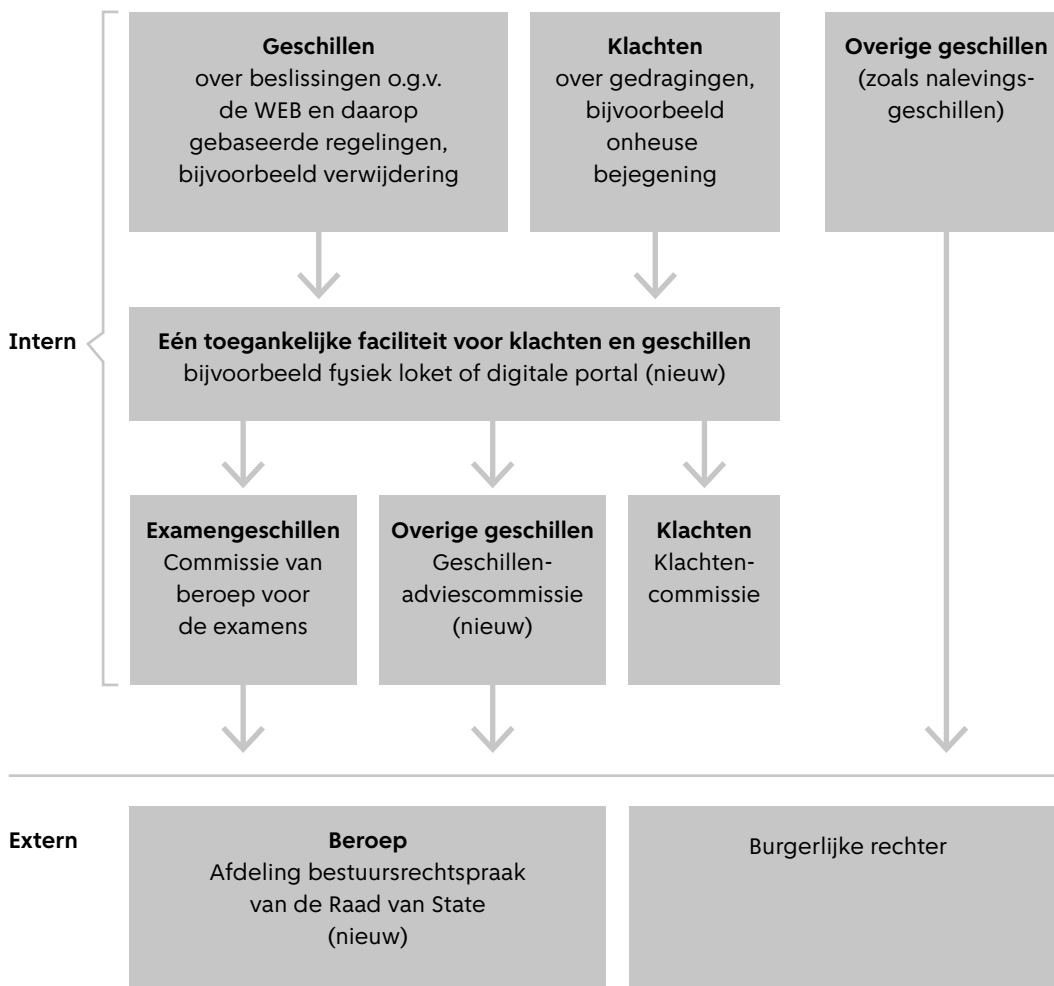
Geschillen
over beslissingen o.g.v. de WEB en daarop gebaseerde regelingen, bijvoorbeeld verwijdering

Klachten
over gedragingen, bijvoorbeeld onheuse bejegening

Overige geschillen
(zoals nalevingsgeschillen)

Intern

Eén toegankelijke faciliteit voor klachten en geschillen
bijvoorbeeld fysiek loket of digitale portal (nieuw)

Examengeschillen
Commissie van beroep voor de examens

Overige geschillen
Geschillenadviescommissie (nieuw)

Klachten
Klachtencommissie

Extern

Beroep
Afdeling bestuursrechtspraak van de Raad van State (nieuw)

Burgerlijke rechter